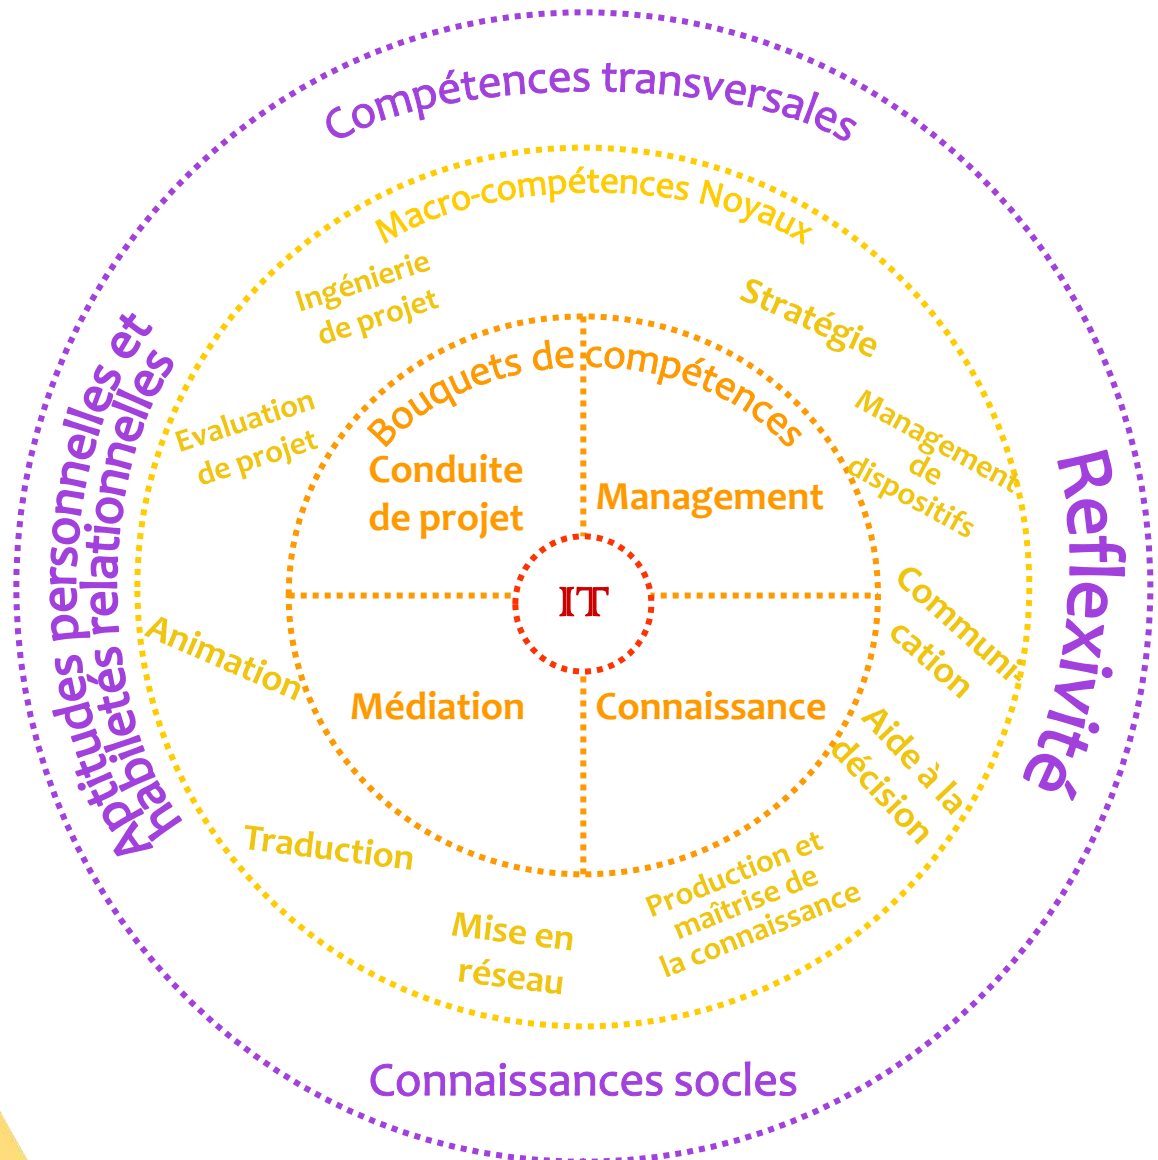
Compétences transversales

Macro-compétences Noyaux

Aptitudes personnelles et habiletés relationnelles

Reflexivité

Ingénierie de projet

Stratégie

Evaluation de projet

Management de dispositifs

Bouquets de compétences

Conduite de projet

Management

IT

Communication

Animation

Médiation

Connaissance

Aide à la décision

Traduction

Mise en réseau

Production et maîtrise de la connaissance

Connaissances socles